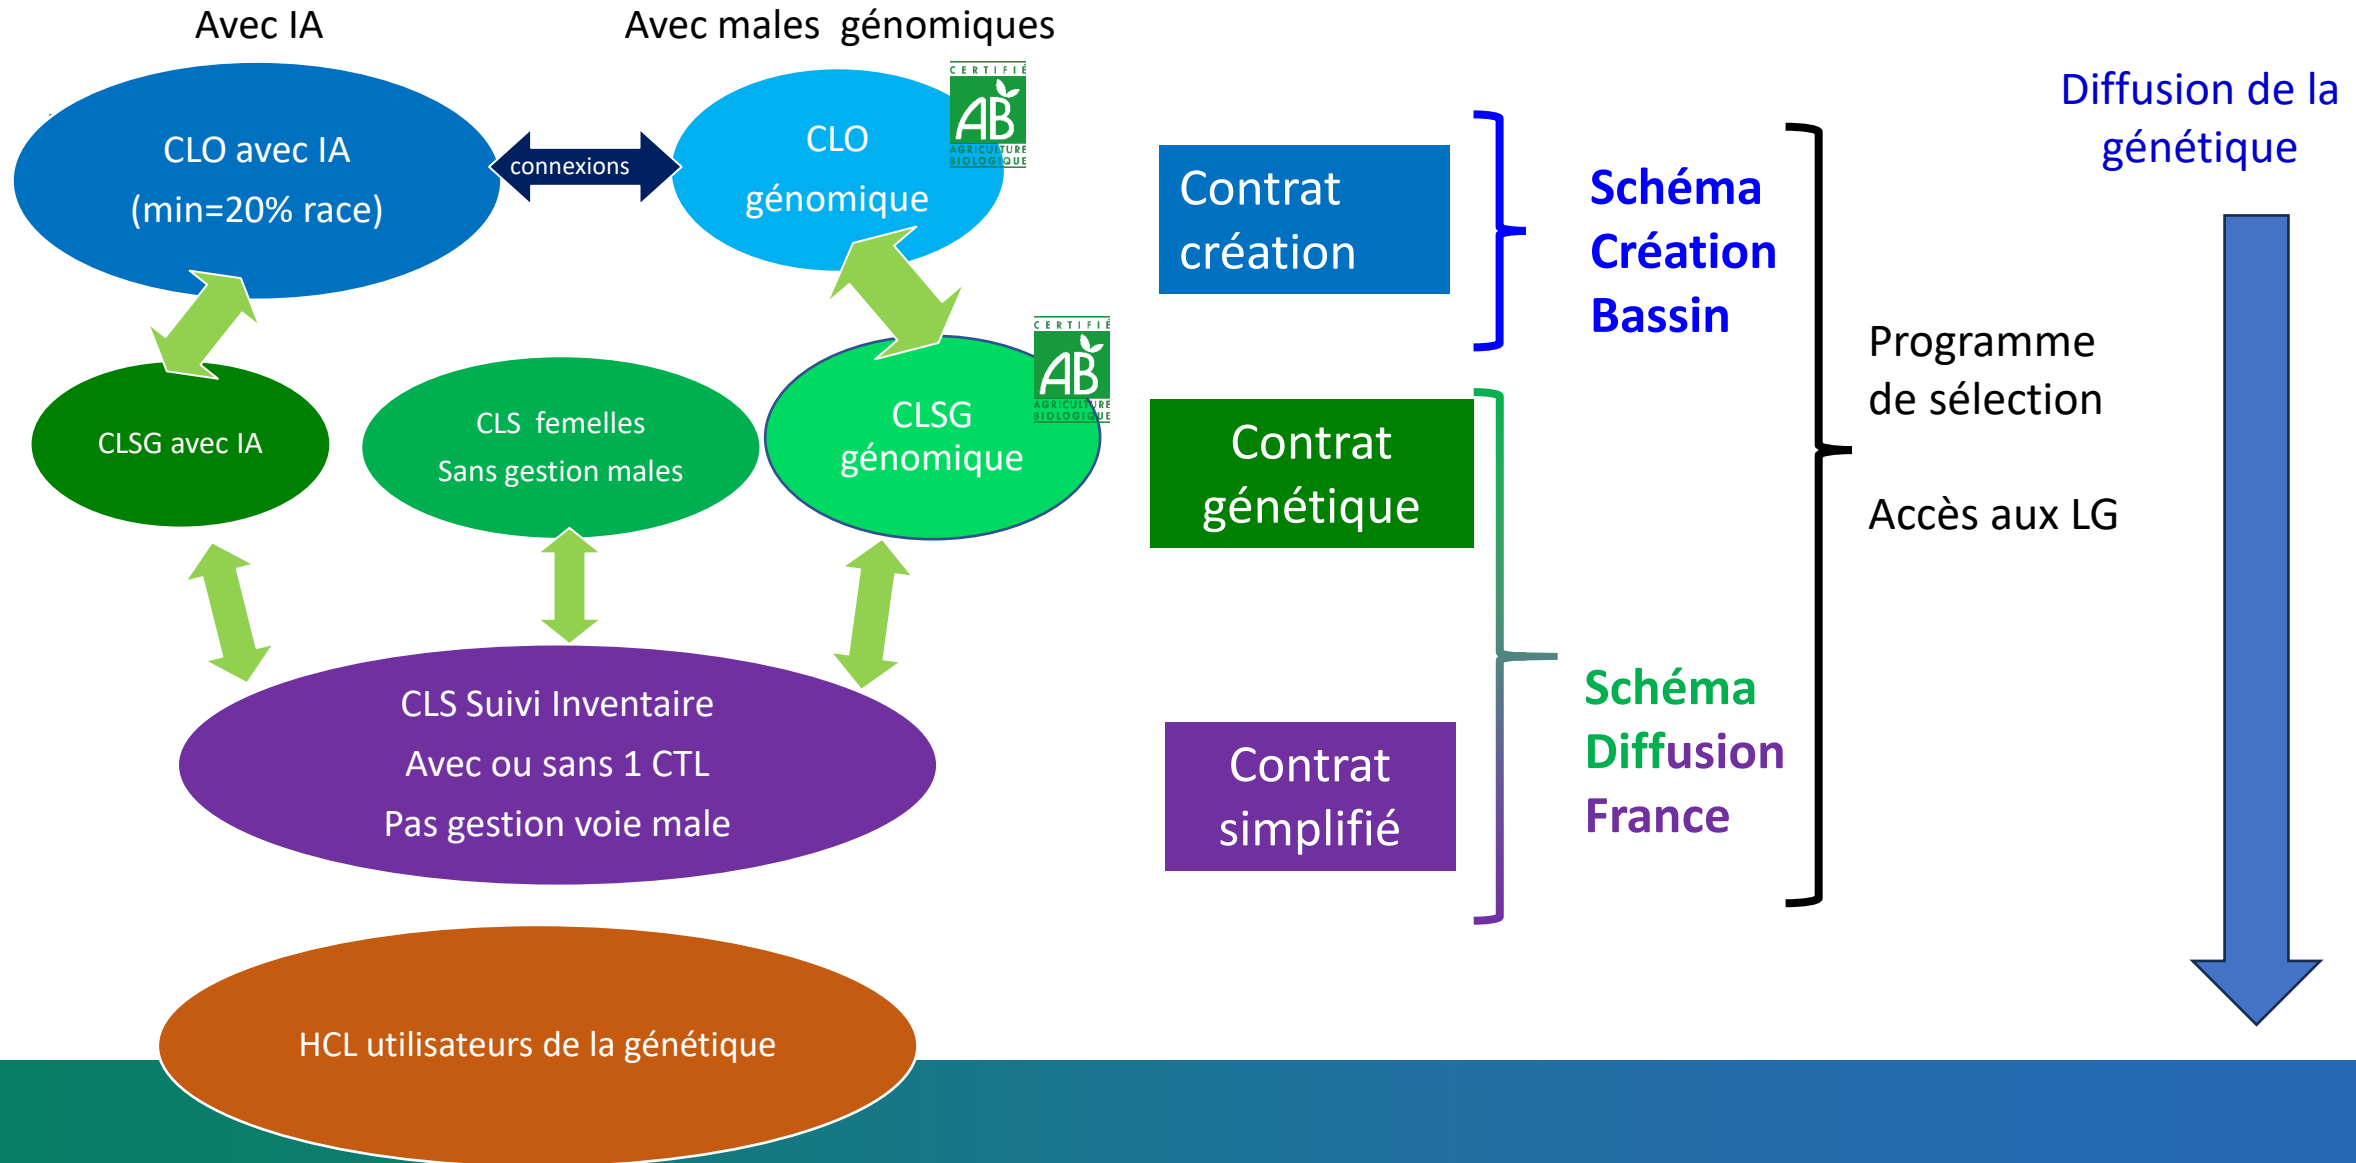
Avec IA

Avec males génomiques

CLO avec IA
(min=20% race)

connexions

CLO
génomique

CERTIFIÉ AB AGRICULTURE BIOLOGIQUE

CLSG avec IA

CLS femelles
Sans gestion males

CLSG
génomique

CERTIFIÉ AB AGRICULTURE BIOLOGIQUE

CLS Suivi Inventaire
Avec ou sans 1 CTL
Pas gestion voie male

HCL utilisateurs de la génétique

Contrat création

Contrat génétique

Contrat simplifié

Schéma Création Bassin

Schéma Diffusion France

Programme de sélection

Accès aux LG

Diffusion de la génétique